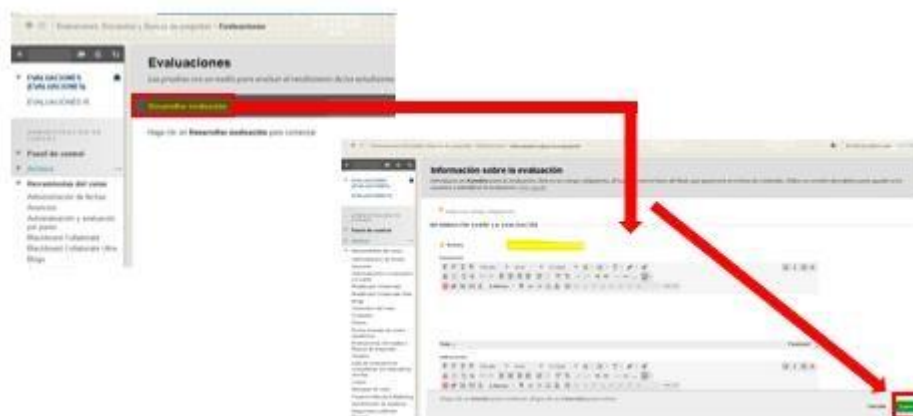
Evaluaciones, Encuestas y Banco de preguntas > Evaluaciones

EVALUACIONES (EVALUACIONES)

EVALUACIONES R

Panel de control

Archivos

Herramientas del curso

Administración de fechas

Anuncios

Administración y evaluación por pares

Blackboard Collaborate

Blackboard Collaborate Ultra

Blogs

Evaluaciones

Las pruebas son un medio para evaluar el rendimiento de los estudiantes

Desarrollar evaluación

Haga clic en Desarrollar evaluación para comenzar

Información sobre la evaluación

INFORMACIÓN SOBRE LA EVALUACIÓN

Nombre

Descripción

Instrucciones

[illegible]

Cancelar